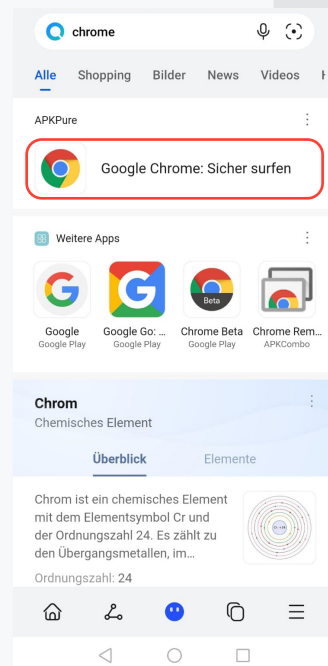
chrome

Alle Shopping Bilder News Videos

APKPure

Google Chrome: Sicher surfen

Weitere Apps

Google
Google Play

Google Go: ...
Google Play

Beta
Chrome Beta
Google Play

Chrome Rem...
APKCombo

Chrom
Chemisches Element

Überblick Elemente

Chrom ist ein chemisches Element mit dem Elementsymbol Cr und der Ordnungszahl 24. Es zählt zu den Übergangsmetallen, im...

Ordnungszahl: 24